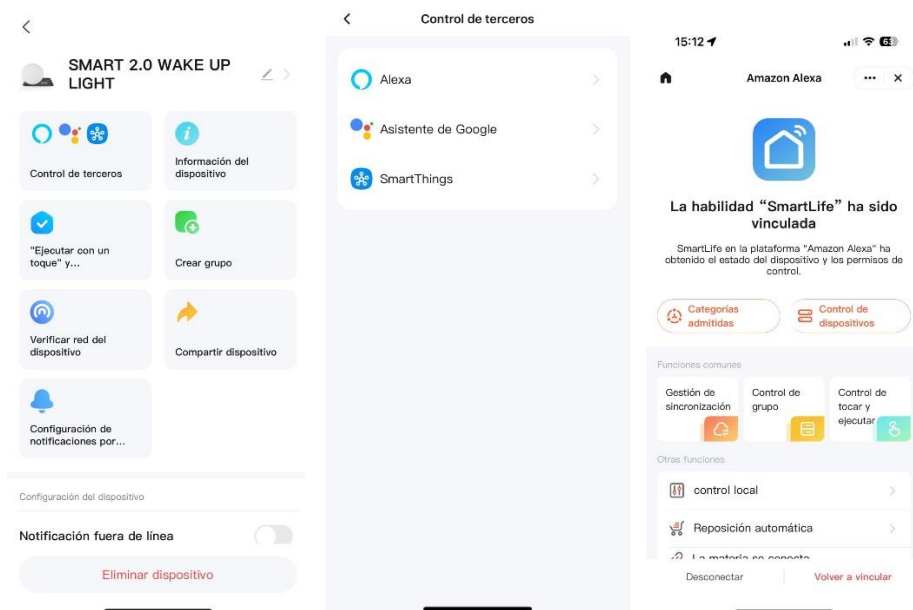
SMART 2.0 WAKE UP LIGHT

Control de terceros

Información del dispositivo

"Ejecutar con un toque" y...

Crear grupo

Verificar red del dispositivo

Compartir dispositivo

Configuración de notificaciones por...

Configuración del dispositivo

Notificación fuera de línea

Eliminar dispositivo

Control de terceros

Alexa

Asistente de Google

SmartThings

15:12

Amazon Alexa

La habilidad "SmartLife" ha sido vinculada

SmartLife en la plataforma "Amazon Alexa" ha obtenido el estado del dispositivo y los permisos de control.

Categorías admitidas

Control de dispositivos

Funciones comunes

Gestión de sincronización

Control de grupo

Control de tocar y ejecutar

Otras funciones

control local

Reposición automática

La materia se conecta

Desconectar

Volver a vincular